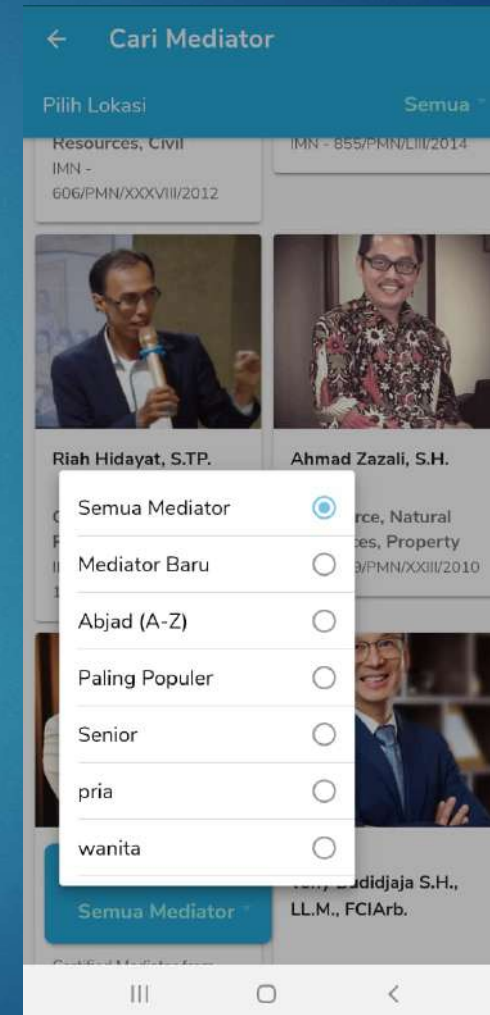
Cari Mediator

Pilih Lokasi

Semua

Resources, Civil
IMN - 606/PMN/XXXVIII/2012

IMN - 855/PMN/LIII/2014

Riah Hidayat, S.TP.

Ahmad Zazali, S.H.

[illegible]rce, Natural
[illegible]ces, Property
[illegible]9/PMN/XXIII/2010

Semua Mediator

Mediator Baru

Abjad (A-Z)

Paling Populer

Senior

pria

wanita

Semua Mediator

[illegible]udidjaja S.H., LL.M., FCIArb.

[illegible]

III

<